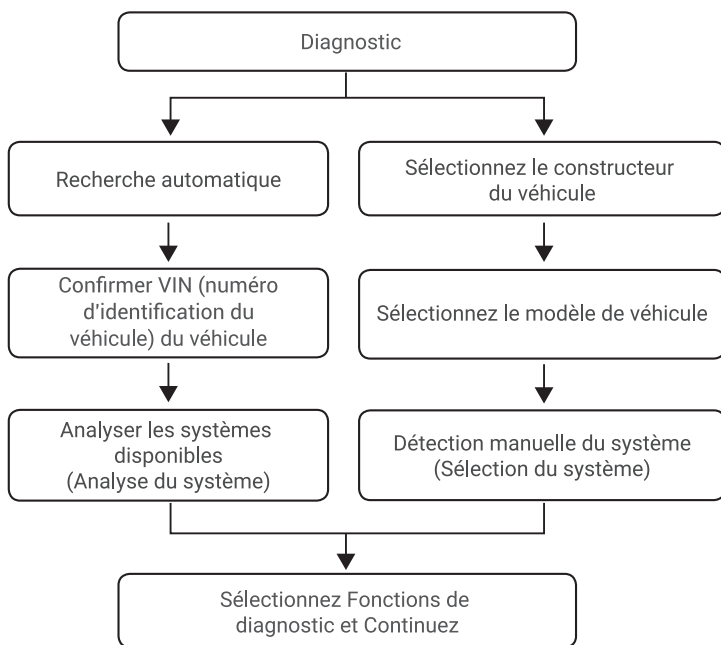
Diagnostic

Recherche automatique

Confirmer VIN (numéro d'identification du véhicule) du véhicule

Analyser les systèmes disponibles (Analyse du système)

Sélectionnez le constructeur du véhicule

Sélectionnez le modèle de véhicule

Détection manuelle du système (Sélection du système)

Sélectionnez Fonctions de diagnostic et Continuez